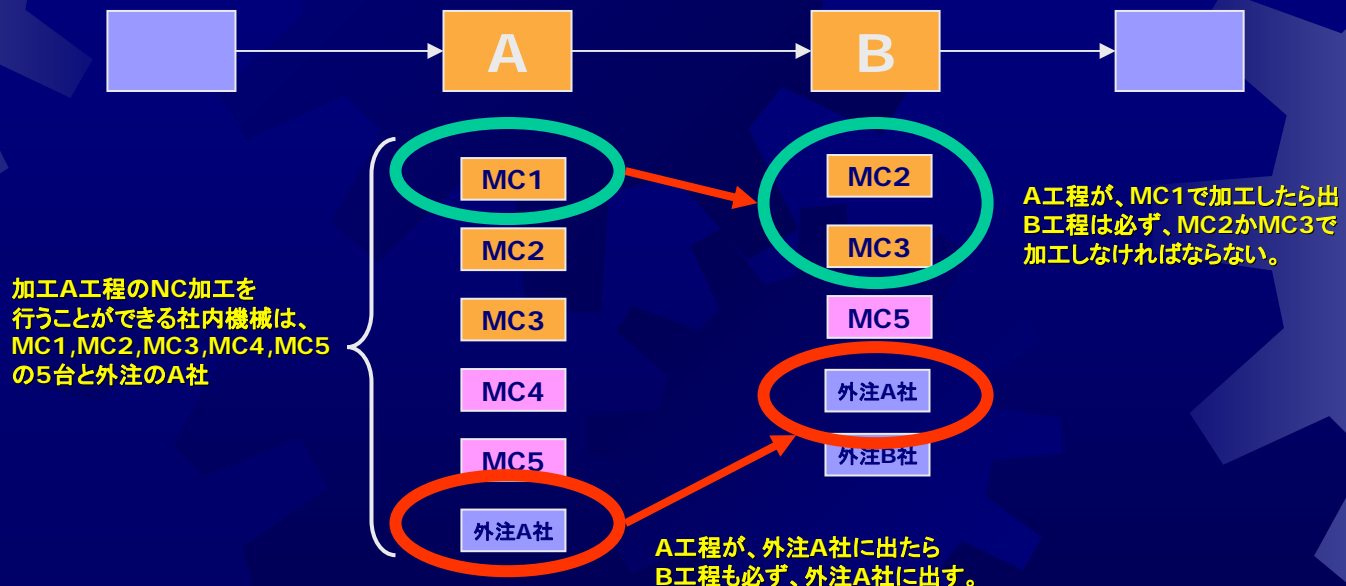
A

B

MC1

MC2

MC3

MC4

MC5

外注A社

MC2

MC3

MC5

外注A社

外注B社

加工A工程のNC加工を行うことができる社内機械は、MC1,MC2,MC3,MC4,MC5の5台と外注のA社

A工程が、MC1で加工したら出B工程は必ず、MC2かMC3で加工しなければならない。

A工程が、外注A社に出たらB工程も必ず、外注A社に出す。